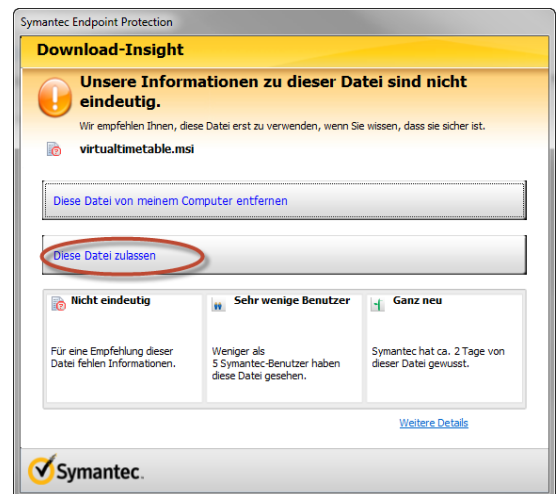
Symantec Endpoint Protection

Download-Insight

Unsere Informationen zu dieser Datei sind nicht eindeutig.

Wir empfehlen Ihnen, diese Datei erst zu verwenden, wenn Sie wissen, dass sie sicher ist.

virtualtimetable.msi

Diese Datei von meinem Computer entfernen

Diese Datei zulassen

| Nicht eindeutig | Sehr wenige Benutzer | Ganz neu |
|---|---|---|
| Für eine Empfehlung dieser Datei fehlen Informationen. | Weniger als 5 Symantec-Benutzer haben diese Datei gesehen. | Symantec hat ca. 2 Tage von dieser Datei gewusst. |

Weitere Details

Symantec.